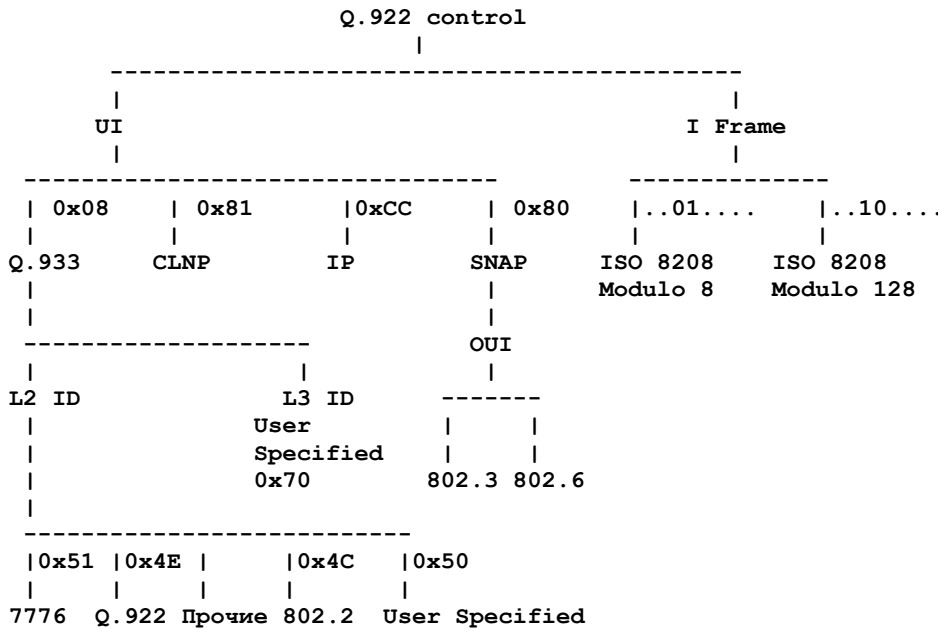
Q.922 control
|
--------------------------------------------
| |
UI I Frame
| |
---------------------------------- -------------
| 0x08 | 0x81 |0xCC | 0x80 |..01.... |..10....
| | | | | |
Q.933 CLNP IP SNAP ISO 8208 ISO 8208
| | Modulo 8 Modulo 128
| |
-------------------- OUI
| | |
L2 ID L3 ID -------
| User | |
| Specified | |
| 0x70 802.3 802.6
|
--------------------------
|0x51 |0x4E | |0x4C |0x50
| | | | |
7776 Q.922 Прочие 802.2 User Specified